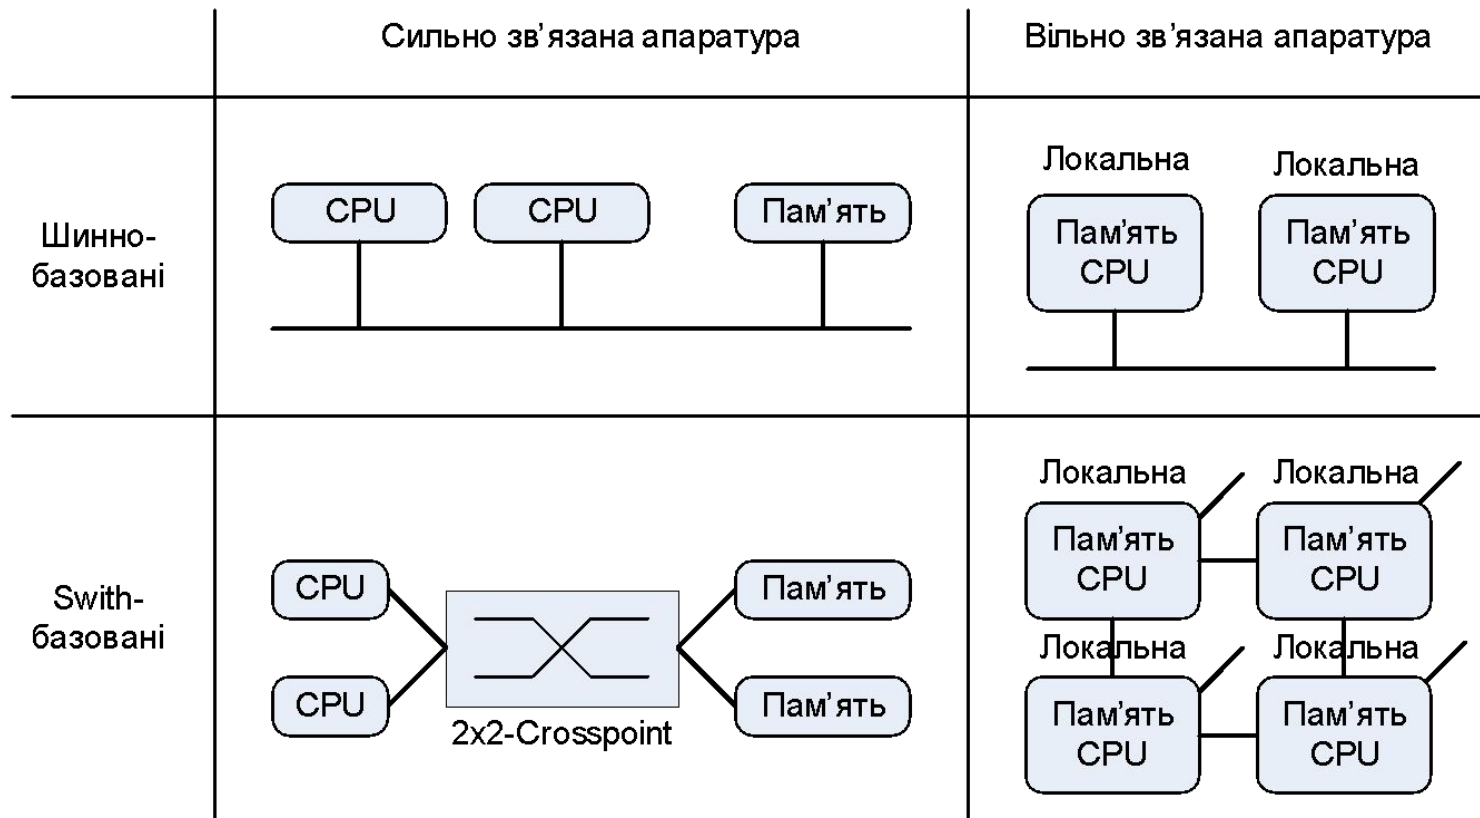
| | Сильно зв'язана апаратура | Вільно зв'язана апаратура |
|---|---|---|
| Шинно-базовані | CPU CPU Пам'ять | Локальна Пам'ять CPU Локальна Пам'ять CPU |
| Swith-базовані | CPU CPU 2x2-Crosspoint Пам'ять Пам'ять | Локальна Пам'ять CPU Локальна Пам'ять CPU Локальна Пам'ять CPU Локальна Пам'ять CPU |